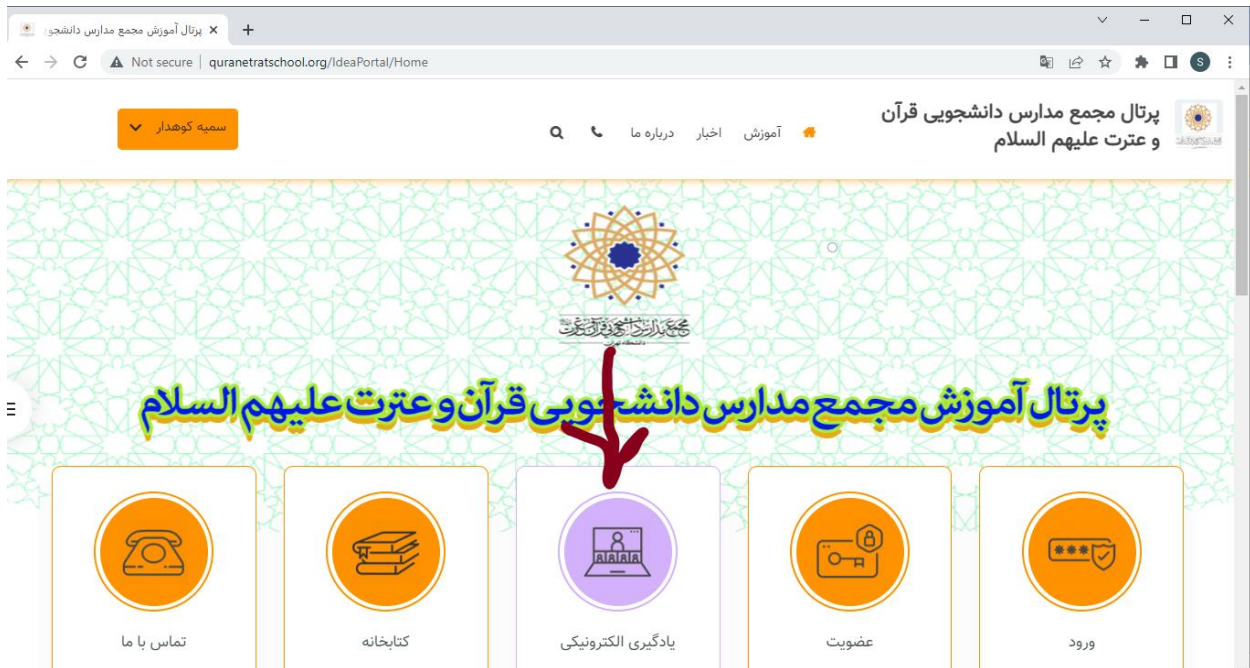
پرتال آموزش مجمع مدارس دانشجو ×
+
Not secure | quranetratschool.org/IdeaPortal/Home
S

پرتال مجمع مدارس دانشجویی قرآن و عترت علیهم السلام

آموزش اخبار درباره ما

سمیه کوهدار

مجمع مدارس دانشجویی قرآن و عترت

پرتال آموزش مجمع مدارس دانشجویی قرآن و عترت علیهم السلام

***

تماس با ما
کتابخانه
یادگیری الکترونیکی
عضویت
ورود